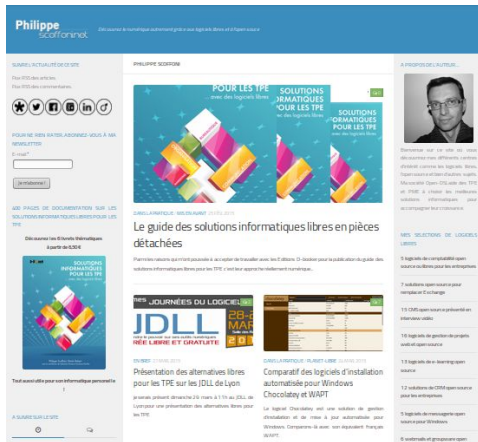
Philippe Scoffoni

Découvrir le numérique autrement grâce aux logiciels libres et à l'open source

SUIVRE L'ACTUALITÉ DE CE SITE

Flux RSS des articles

Flux RSS des commentaires

POUR NE RIEN RATER, ABONNEZ-VOUS À MA NEWSLETTER

E-mail *

Je m'abonne !

400 PAGES DE DOCUMENTATION SUR LES SOLUTIONS INFORMATIQUES LIBRES POUR LES TPE

Découvrez les 8 tomes thématiques à partir de 6,90 €

SOLUTIONS INFORMATIQUES POUR LES TPE

Tout aussi utile pour votre informatique personnel !

A SUIVRE SUR LE SITE

PHILIPPE SCOFFONI

POUR LES TPE

SOLUTIONS INFORMATIQUES POUR LES TPE

Le guide des solutions informatiques libres en pièces détachées

Parmi les raisons qui m'ont poussé à accepter de travailler avec les Éditions D-Booker pour la publication du guide des solutions informatiques libres pour les TPE, c'est leur approche réellement numérique...

JOURNÉES DU LOGICIEL

JDLL

LIBRE ET GRATUITE

Présentation des alternatives libres pour les TPE sur les JDLL de Lyon

Comparatif des logiciels d'installation automatisée pour Windows Chocolatey et WAPT

A PROPOS DE L'AUTEUR...

MES SÉLECTIONS DE LOGICIELS LIBRES

5 logiciels de comptabilité open source solutions pour les entreprises

7 solutions open source pour remplacer Exchange

15 CMS open source à présenter en interview

10 logiciels de gestion de projets web et open source

5 logiciels de e-learning open source

12 solutions de CRM open source pour les entreprises

5 logiciels de messagerie open source pour Windows

8 webmails et groupware open